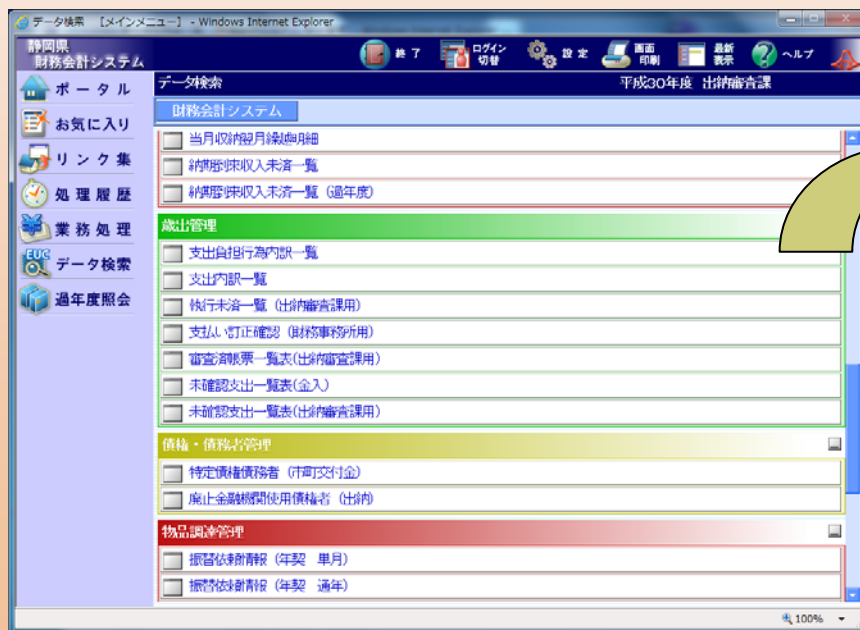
データ検索 【メインメニュー】 - Windows Internet Explorer

静岡県
財務会計システム

終了 ログイン切替 設定 画面印刷 最新表示 ヘルプ

ポータル
お気に入り
リンク集
処理履歴
業務処理
データ検索
過年度照会

データ検索
平成30年度 出納審査課

財務会計システム

当月収納月繰越明細
納期到来収入未済一覧
納期到来収入未済一覧（過年度）

歳出管理
支出負担行為内訳一覧
支出内訳一覧
執行未済一覧（出納審査課用）
支払い訂正確認（財務事務所用）
審査済帳票一覧表（出納審査課用）
未確認支出一覧表（金入）
未確認支出一覧表（出納審査課用）

債権・債務者管理
特定債権債務者（市町交付金）
廃止金融機関使用債権者（出納）

物品調達管理
振替依頼情報（年契 単月）
振替依頼情報（年契 通年）

100%